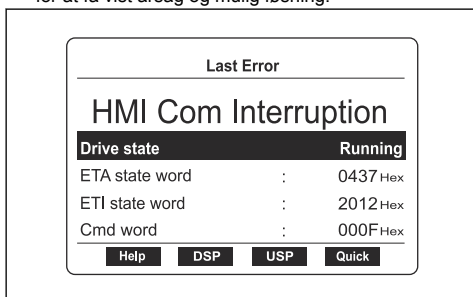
for at få vist årsag og mulig løsning.

Last Error

HMI Com Interruption

| Drive state | | Running |
|---|---|---|
| ETA state word | : | 0437 Hex |
| ETI state word | : | 2012 Hex |
| Cmd word | : | 000F Hex |

Help DSP USP Quick